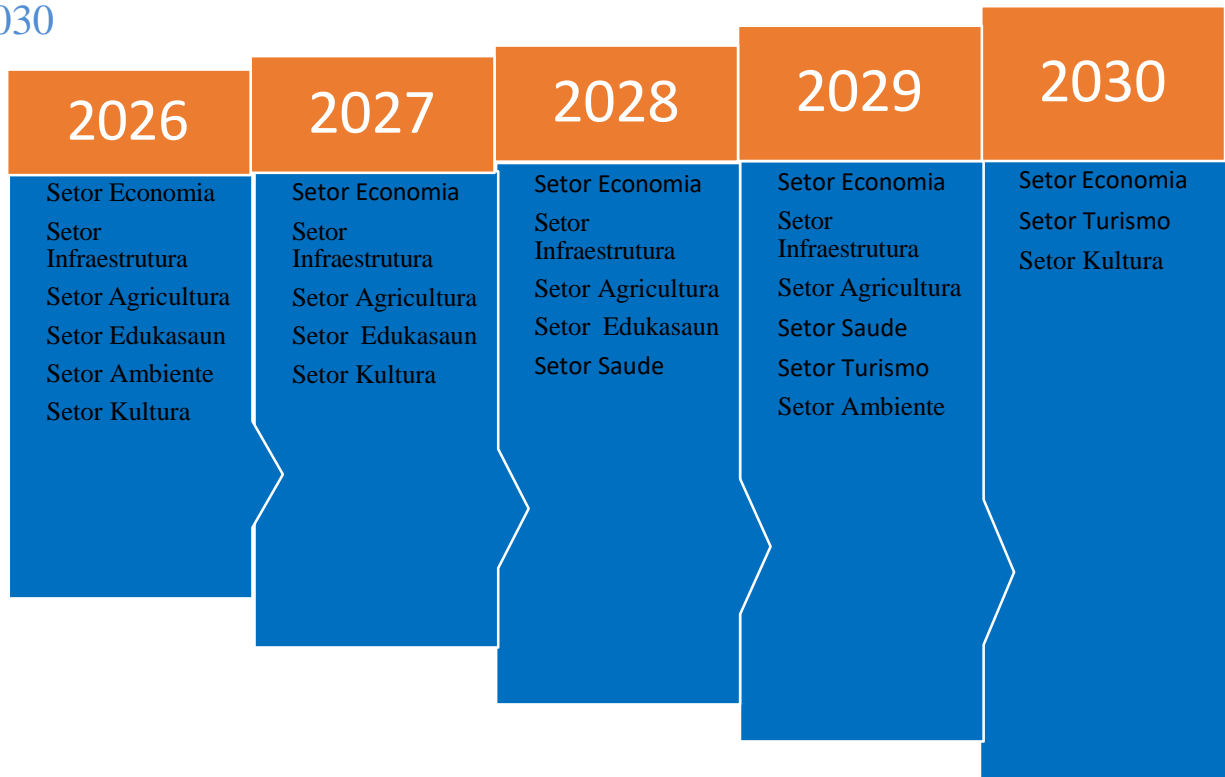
030

2026

Setor Economia
Setor Infraestrutura
Setor Agricultura
Setor Edukasaun
Setor Ambiente
Setor Kultura

2027

Setor Economia
Setor Infraestrutura
Setor Agricultura
Setor Edukasaun
Setor Kultura

2028

Setor Economia
Setor Infraestrutura
Setor Agricultura
Setor Edukasaun
Setor Saude

2029

Setor Economia
Setor Infraestrutura
Setor Agricultura
Setor Saude
Setor Turismo
Setor Ambiente

2030

Setor Economia
Setor Turismo
Setor Kultura